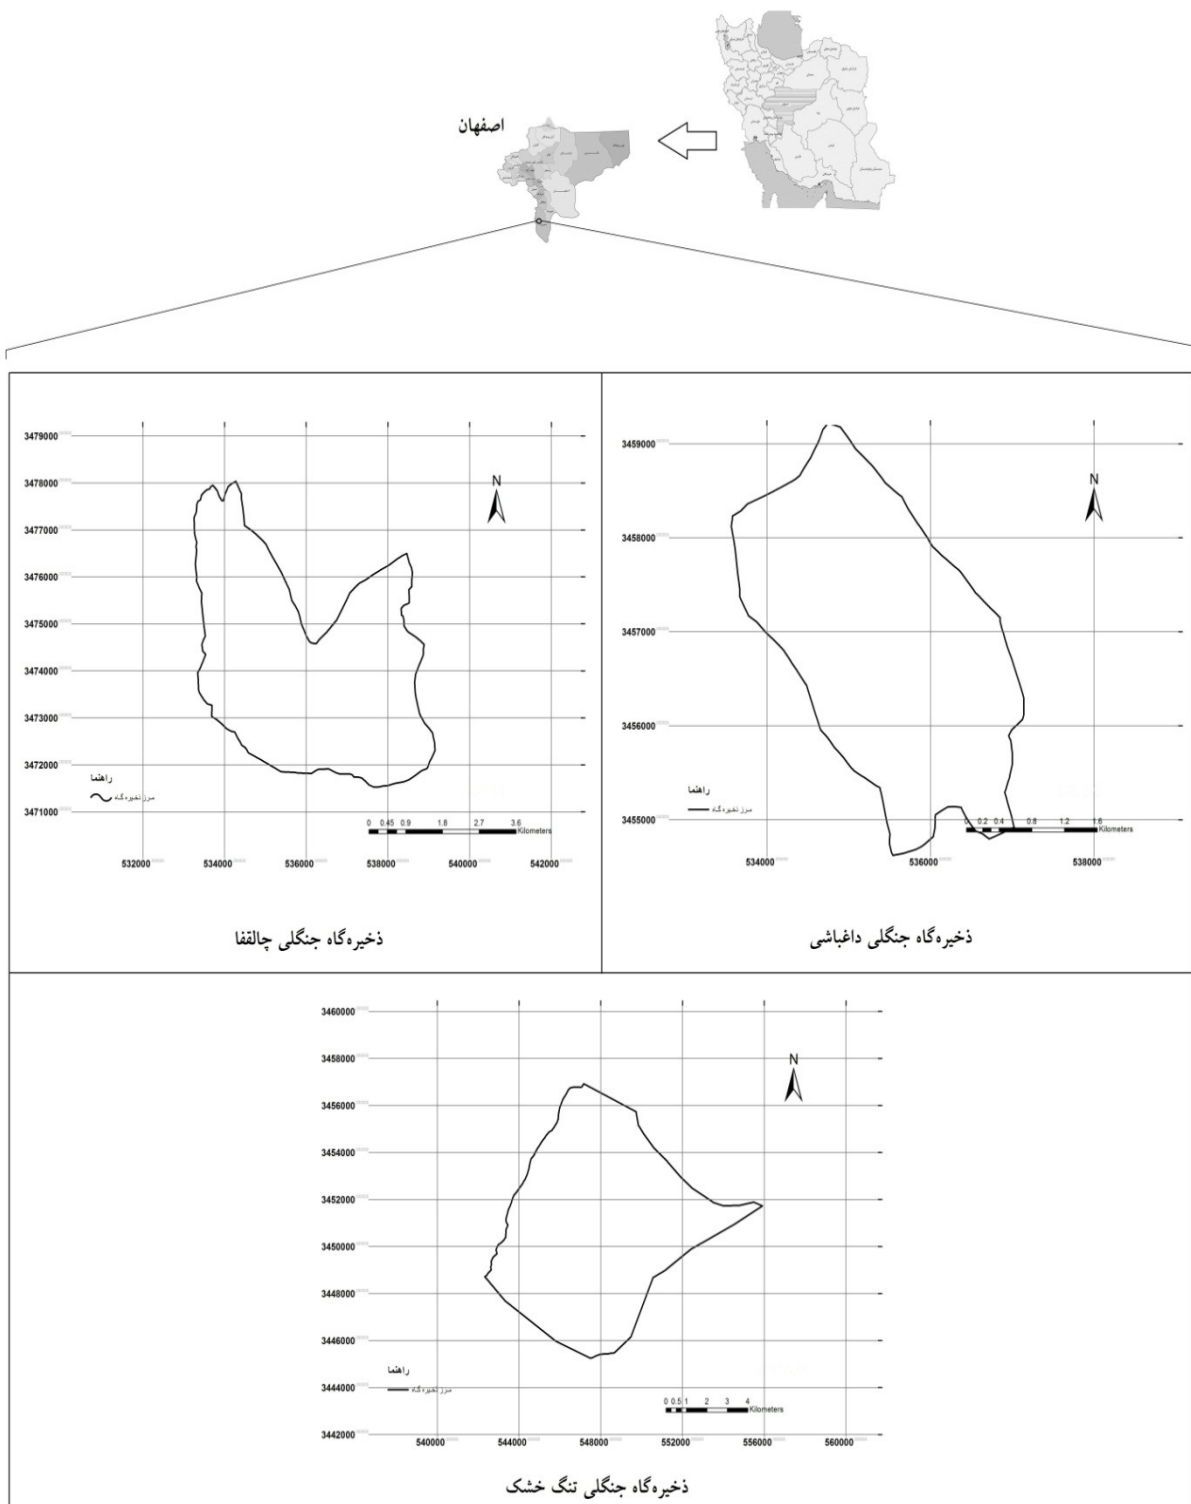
اصفهان

3479000
3478000
3477000
3476000
3475000
3474000
3473000
3472000
3471000
532000 534000 536000 538000 540000 542000
N
راهنما
مرز ذخیره‌گاه
0 0.45 0.9 1.8 2.7 3.6 Kilometers

ذخیره‌گاه جنگلی چالقفا

3459000
3458000
3457000
3456000
3455000
534000 536000 538000
N
راهنما
مرز ذخیره‌گاه
0 0.2 0.4 0.8 1.2 1.6 Kilometers

ذخیره‌گاه جنگلی داغباشی

3460000
3458000
3456000
3454000
3452000
3450000
3448000
3446000
3444000
3442000
540000 544000 548000 552000 556000 560000
N
راهنما
مرز ذخیره‌گاه
0 0.5 1 2 3 4 Kilometers

ذخیره‌گاه جنگلی تنگ خشک